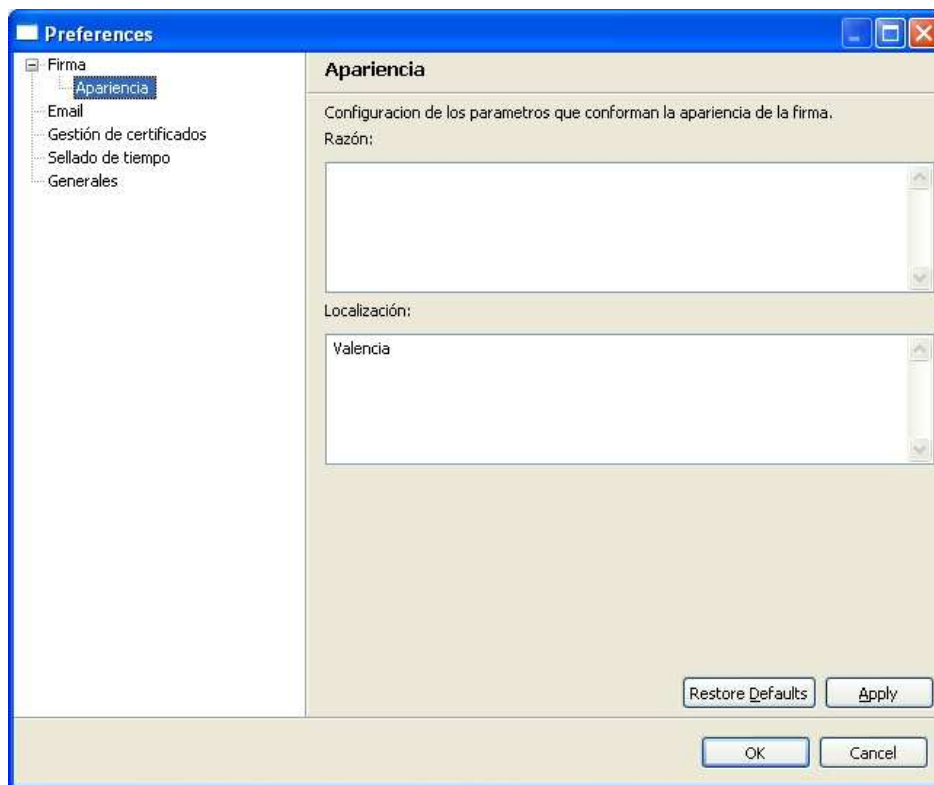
Preferences

Firma
Apariencia
Email
Gestión de certificados
Sellado de tiempo
Generales

Apariencia

Configuracion de los parametros que conforman la apariencia de la firma.

Razón:

Localización:

Valencia

Restore Defaults
Apply

OK
Cancel